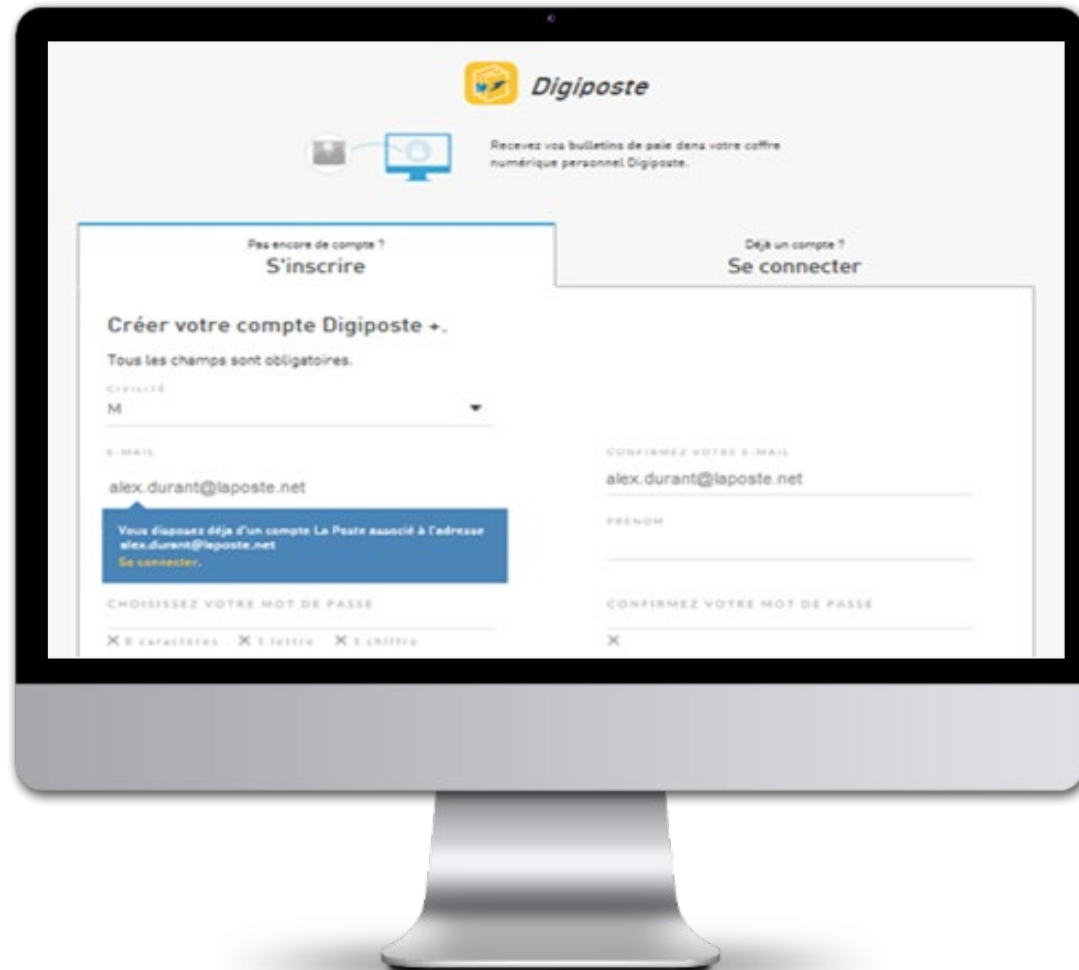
Digiposte

Recevez vos bulletins de paie dans votre coffre numérique personnel Digiposte.

Pas encore de compte ?
S'inscrire

Déjà un compte ?
Se connecter

Créer votre compte Digiposte +.

Tous les champs sont obligatoires.

CIVILITÉ
M

E-MAIL
alex.durant@laposte.net

CONFIRMEZ VOTRE E-MAIL
alex.durant@laposte.net

Vous disposez déjà d'un compte La Poste associé à l'adresse alex.durant@laposte.net
Se connecter.

PRÉNOM

CHOISISSEZ VOTRE MOT DE PASSE
✕ 8 caractères ✕ 1 lettre ✕ 1 chiffre

CONFIRMEZ VOTRE MOT DE PASSE
✕